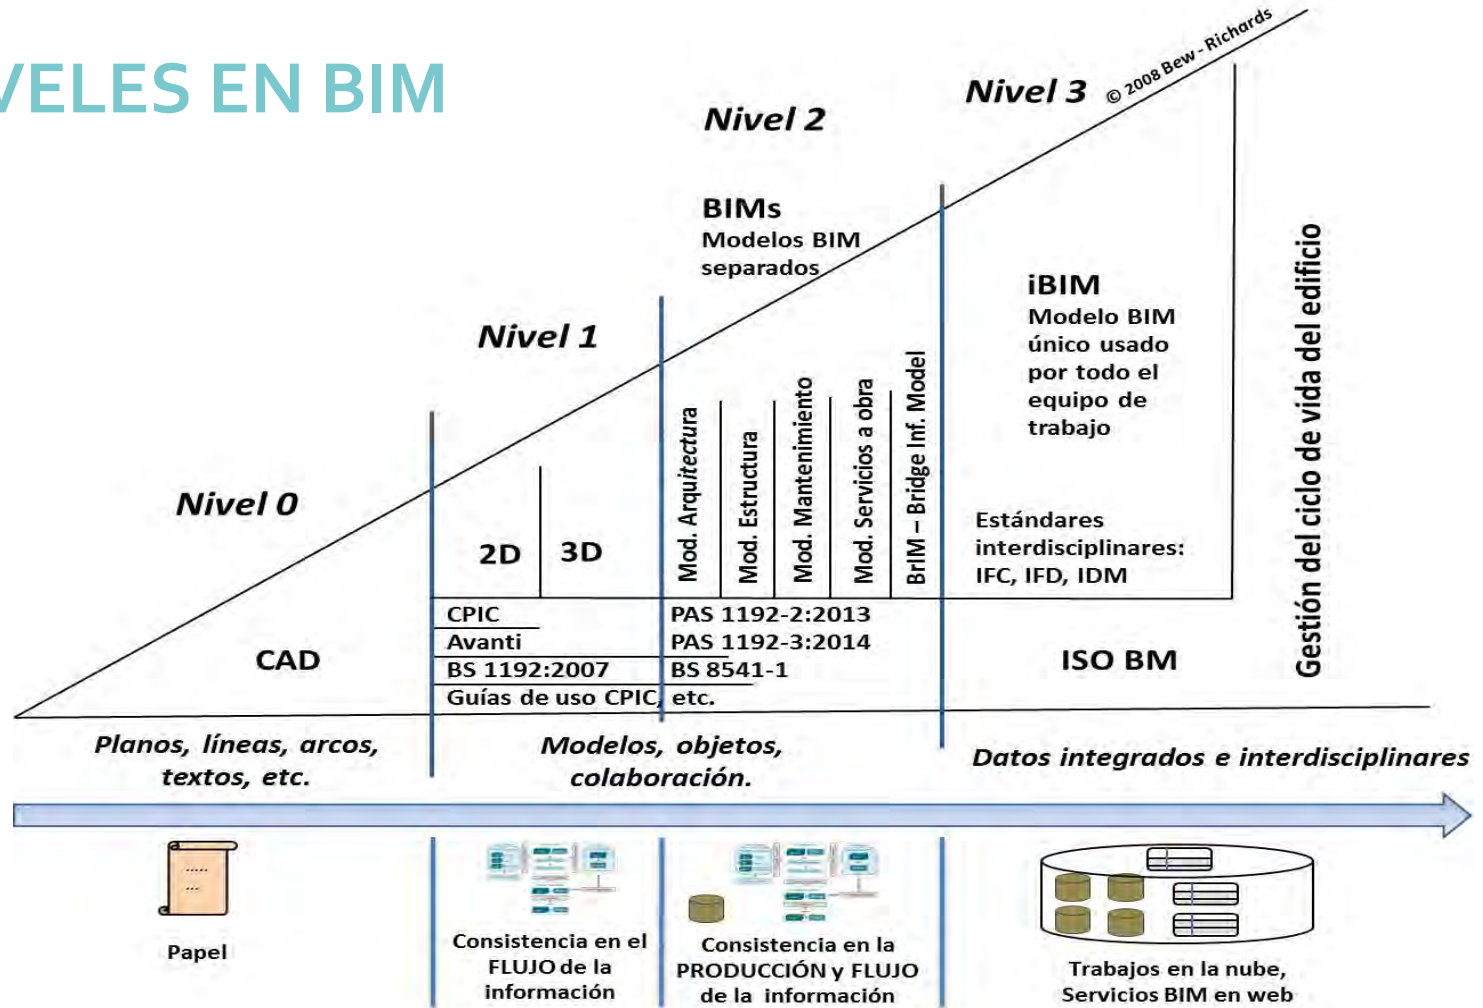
VELES EN BIM

© 2008 Bew - Richards

Nivel 3

Nivel 2

BIMs
Modelos BIM separados

Nivel 1

iBIM
Modelo BIM único usado por todo el equipo de trabajo

Nivel 0

2D

3D

Mod. Arquitectura

Mod. Estructura

Mod. Mantenimiento

Mod. Servicios a obra

BrIM – Bridge Inf. Model

Estándares interdisciplinares: IFC, IFD, IDM

Gestión del ciclo de vida del edificio

CAD

CPIC
Avanti
BS 1192:2007
Guías de uso CPIC

PAS 1192-2:2013
PAS 1192-3:2014
BS 8541-1
etc.

ISO BM

Planos, líneas, arcos, textos, etc.

Modelos, objetos, colaboración.

Datos integrados e interdisciplinares

Papel

Consistencia en el FLUJO de la información

Consistencia en la PRODUCCIÓN y FLUJO de la información

Trabajos en la nube, Servicios BIM en web